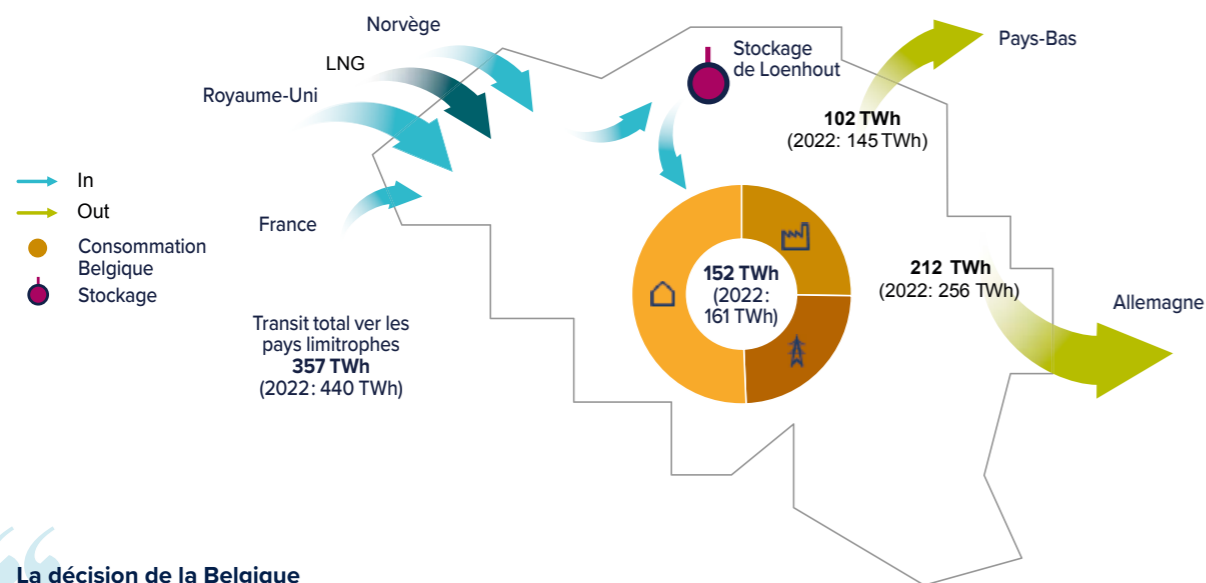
Norvège

LNG

Royaume-Uni

France

Stockage de Loenhout

Pays-Bas

102 TWh
(2022: 145 TWh)

In

Out

Consommation Belgique

Stockage

152 TWh
(2022: 161 TWh)

212 TWh
(2022: 256 TWh)

Allemagne

Transit total ver les pays limitrophes
357 TWh
(2022: 440 TWh)

La décision de la Belgique